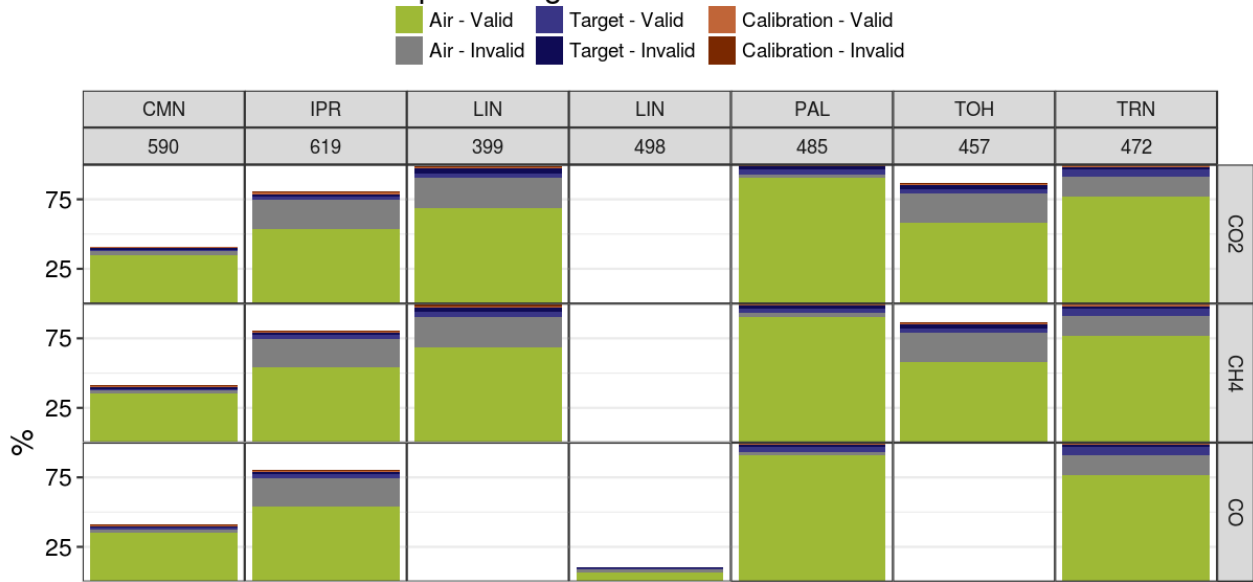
Air - Valid
Target - Valid
Calibration - Valid
Air - Invalid
Target - Invalid
Calibration - Invalid

| CMN | IPR | LIN | LIN | PAL | TOH | TRN |
|---|---|---|---|---|---|---|
| 590 | 619 | 399 | 498 | 485 | 457 | 472 |

CO2
CH4
CO

%
75
25
75
25
75
25